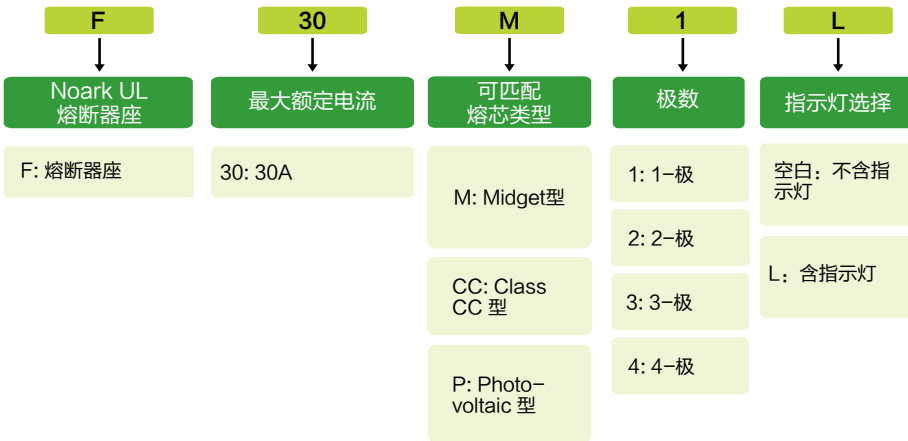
F

Noark UL 熔断器座

F: 熔断器座

30

最大额定电流

30: 30A

M

可匹配熔芯类型

M: Midget型

CC: Class CC 型

P: Photo-voltaic 型

1

极数

1: 1-极

2: 2-极

3: 3-极

4: 4-极

L

指示灯选择

空白：不含指示灯

L：含指示灯